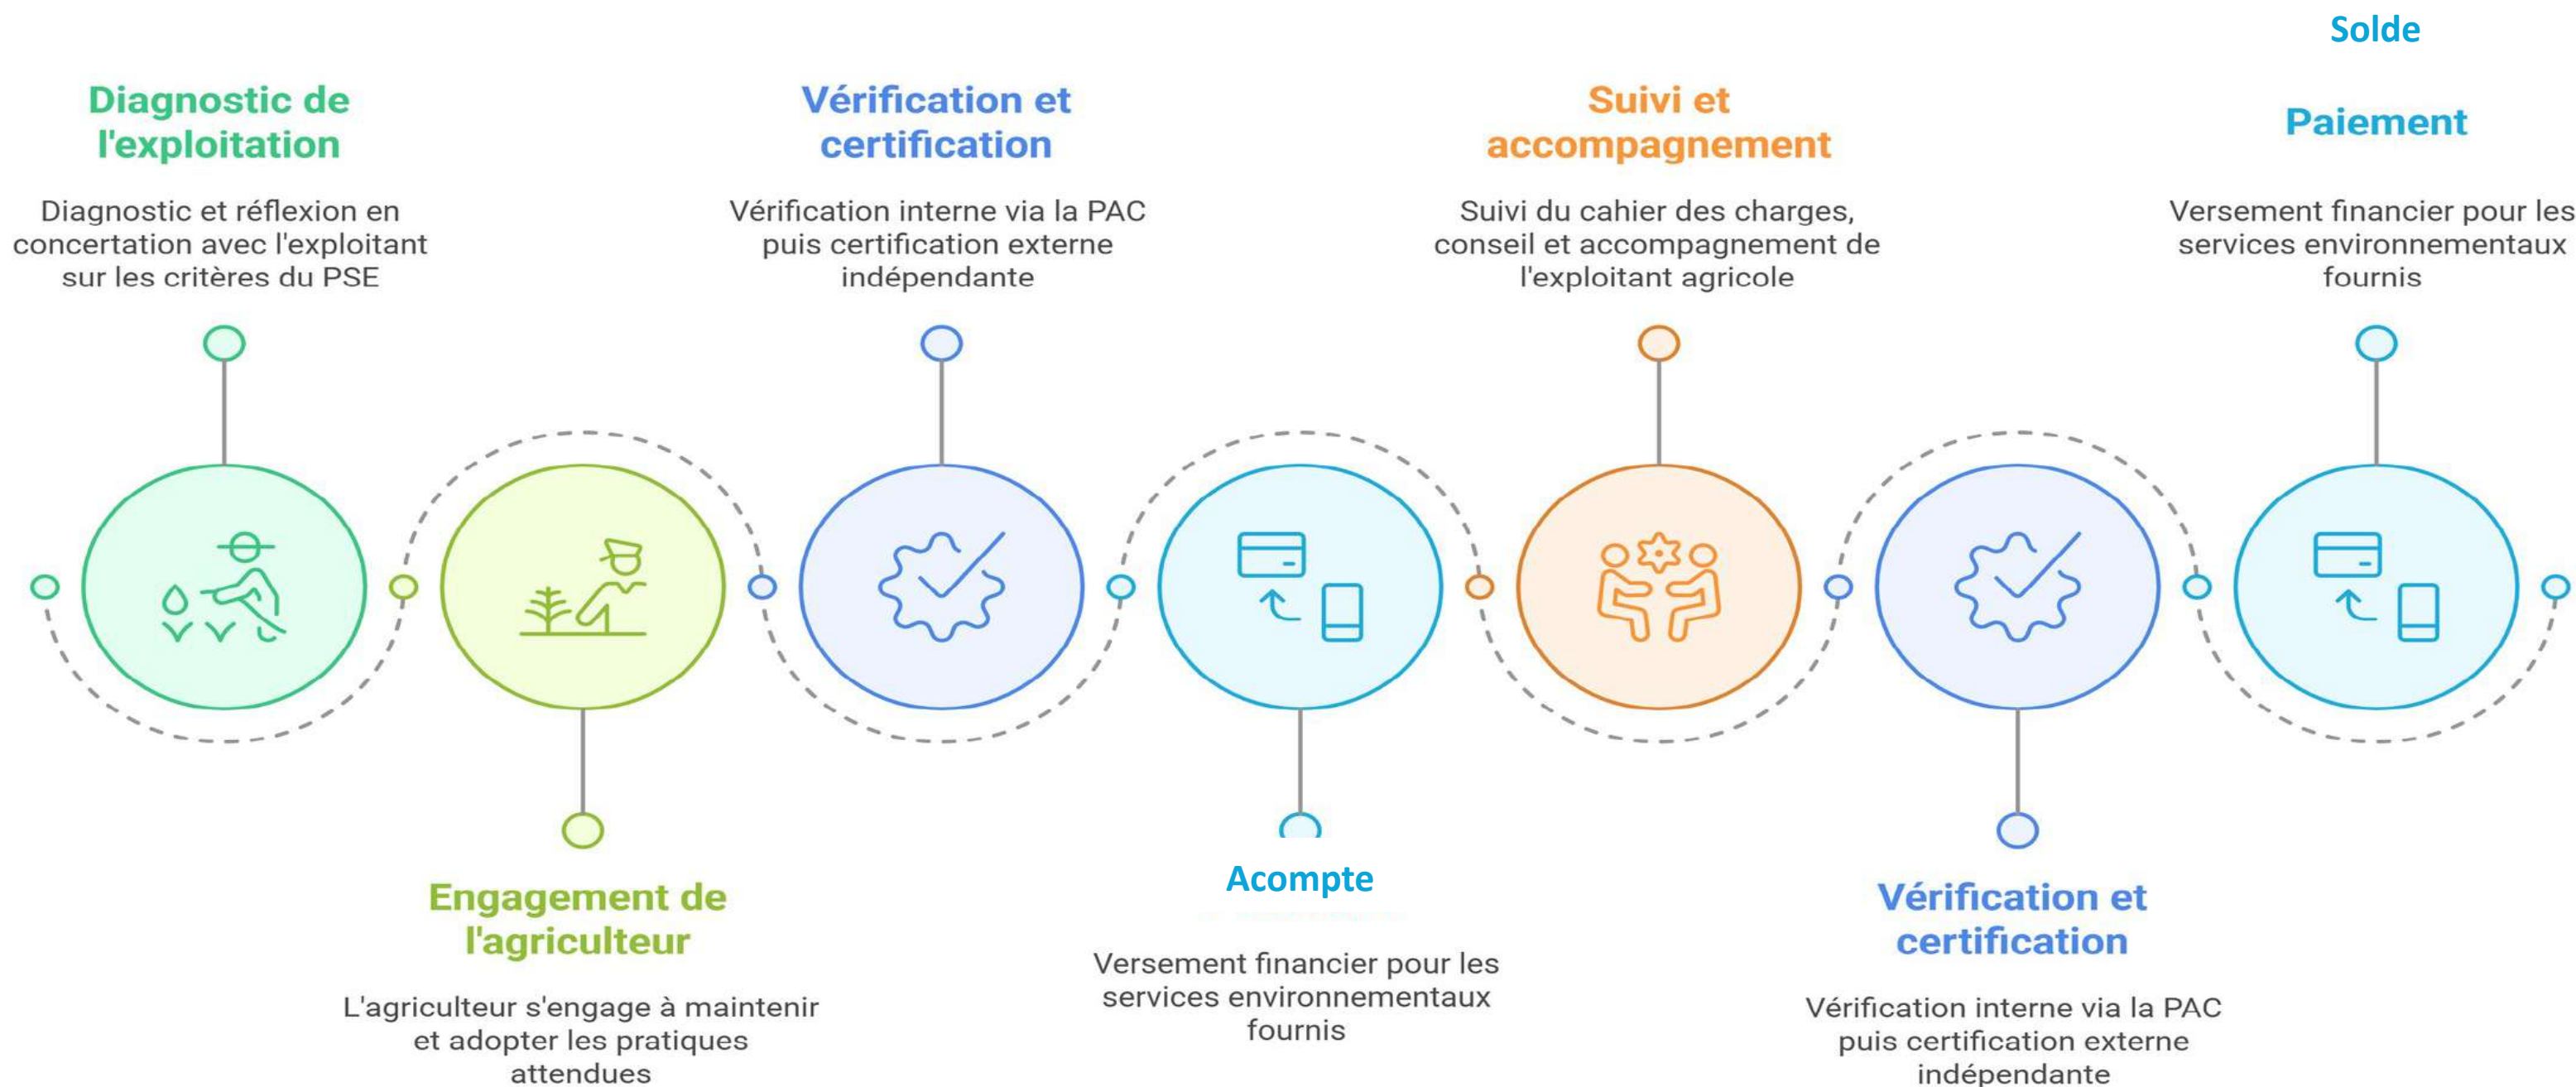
Solde

Diagnostic de l'exploitation

Diagnostic et réflexion en concertation avec l'exploitant sur les critères du PSE

Vérification et certification

Vérification interne via la PAC puis certification externe indépendante

Suivi et accompagnement

Suivi du cahier des charges, conseil et accompagnement de l'exploitant agricole

Paiement

Versement financier pour les services environnementaux fournis

Engagement de l'agriculteur

L'agriculteur s'engage à maintenir et adopter les pratiques attendues

Acompte

Versement financier pour les services environnementaux fournis

Vérification et certification

Vérification interne via la PAC puis certification externe indépendante